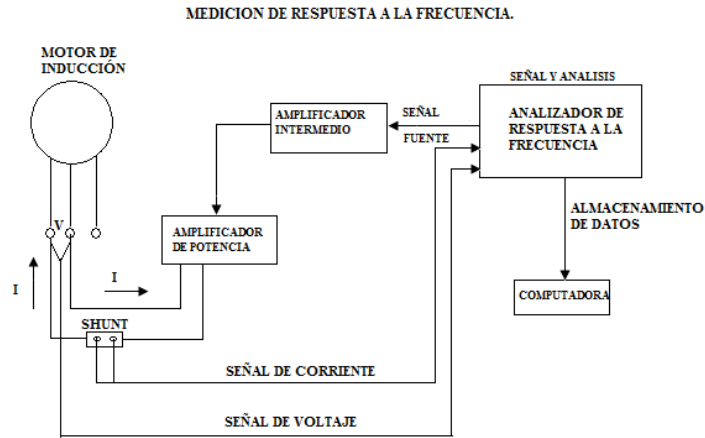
MEDICION DE RESPUESTA A LA FRECUENCIA.

MOTOR DE INDUCCIÓN

SEÑAL Y ANALISIS

AMPLIFICADOR INTERMEDIO

SEÑAL

FUENTE

ANALIZADOR DE RESPUESTA A LA FRECUENCIA

V

AMPLIFICADOR DE POTENCIA

ALMACENAMIENTO DE DATOS

I

I

COMPUTADORA

SHUNT

SEÑAL DE CORRIENTE

SEÑAL DE VOLTAJE